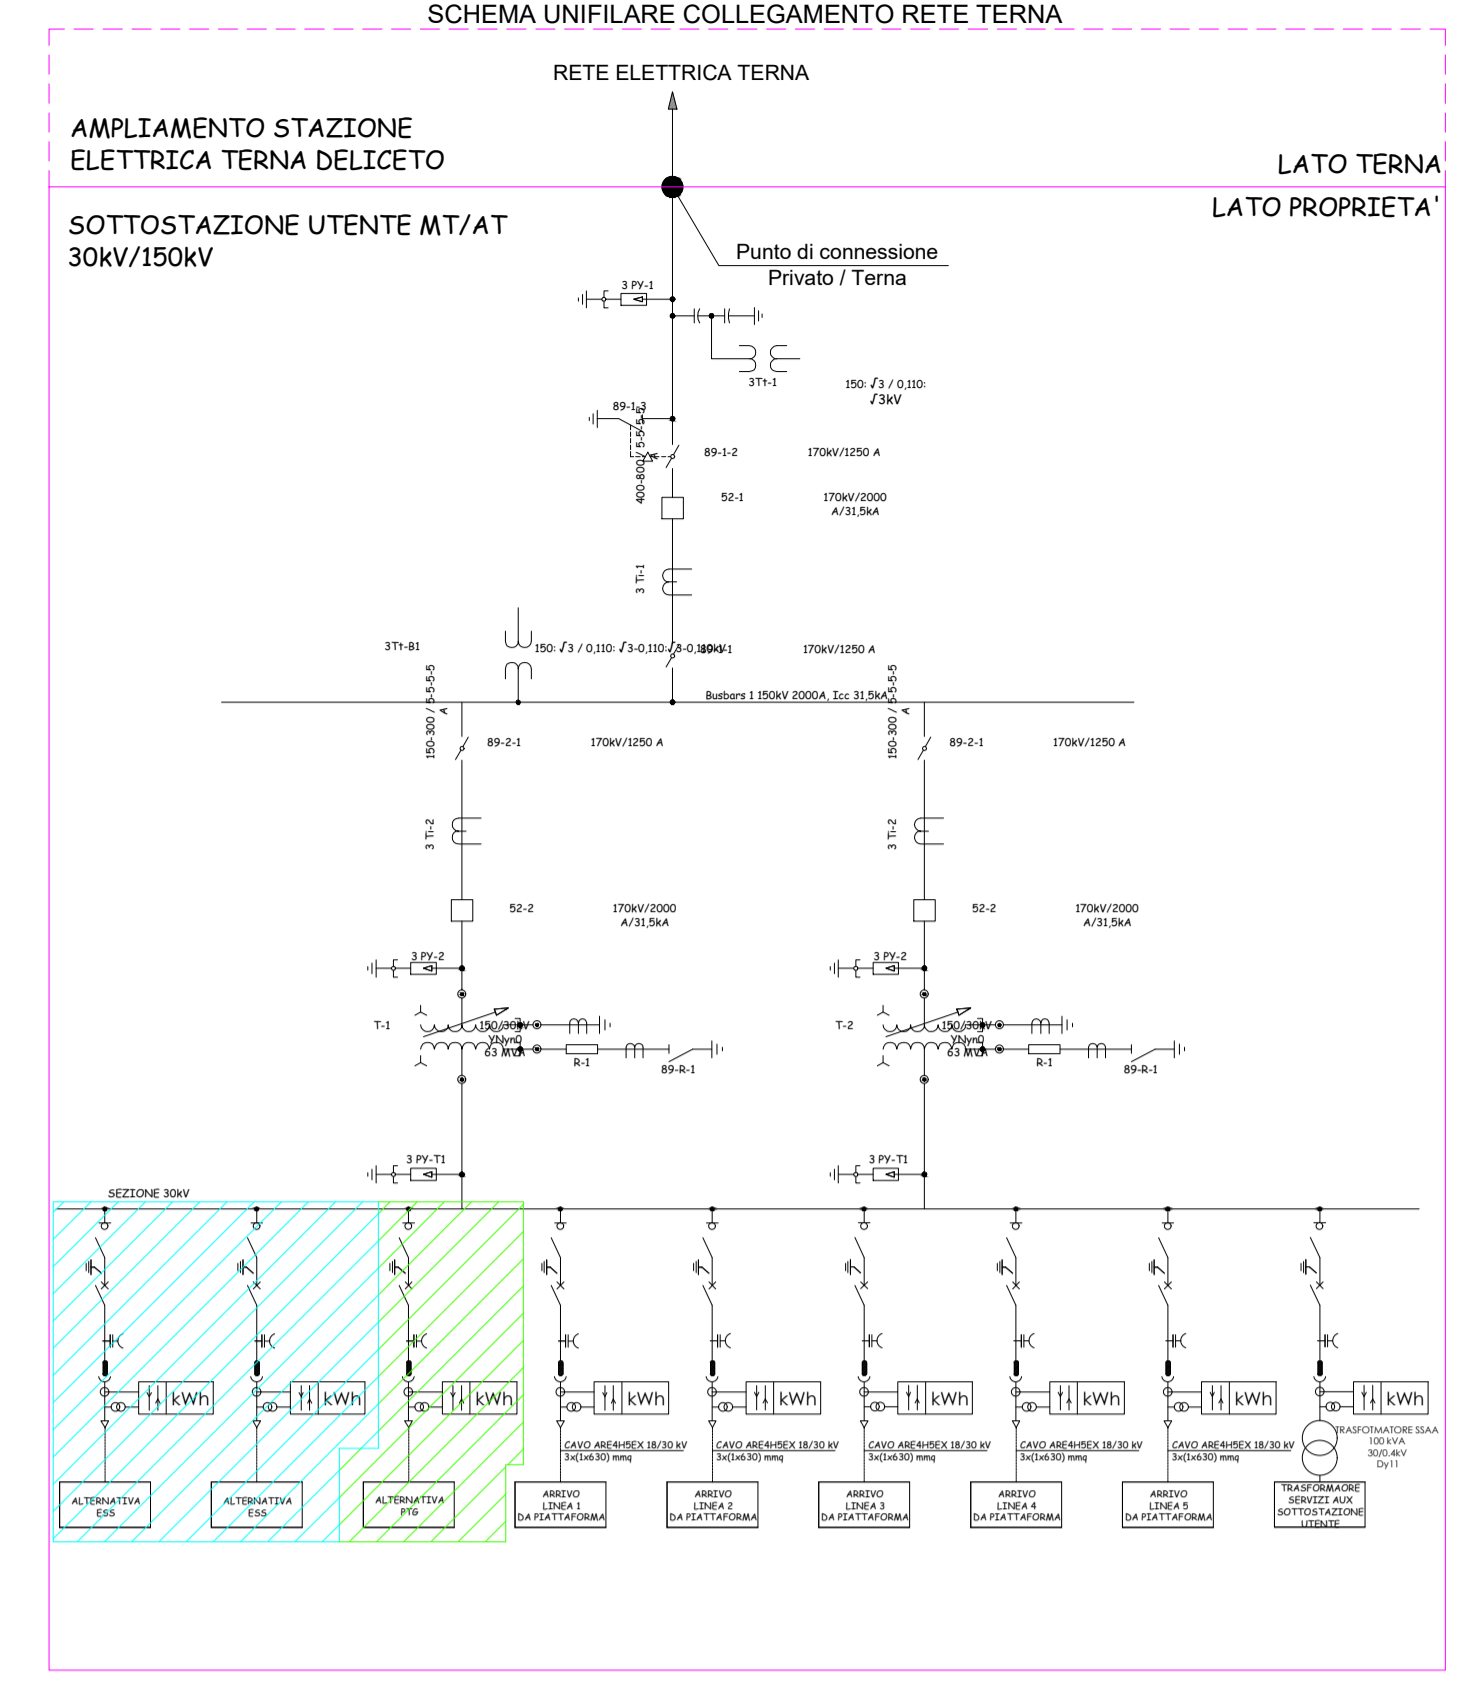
SCHEMA UNIFILARE COLLEGAMENTO RETE TERNA

RETE ELETTRICA TERNA

AMPLIAMENTO STAZIONE
ELETTRICA TERNA DELICETO

LATO TERNA

LATO PROPRIETA'

SOTTOSTAZIONE UTENTE MT/AT
30kV/150kV

Punto di connessione
Privato / Terna

3 PY-1

3Tt-1

150: $\sqrt{3}$ / 0,110: $\sqrt{3}$kV

89-1-3

400-800 / 5-5-5

89-1-2

170kV/1250 A

52-1

170kV/2000 A/31,5kA

3 Ti-1

3Tt-B1

150: $\sqrt{3}$ / 0,110: $\sqrt{3}$-0,110: $\sqrt{3}$-0,110kV

89-1

170kV/1250 A

Busbars 1 150kV 2000A, Icc 31,5kA

150-300 / 5-5-5-5 A

89-2-1

170kV/1250 A

150-300 / 5-5-5 A

89-2-1

170kV/1250 A

3 Ti-2

3 Ti-2

52-2

170kV/2000 A/31,5kA

52-2

170kV/2000 A/31,5kA

3 PY-2

3 PY-2

T-1

150/30kV
YNyn0
63 MVA

R-1

89-R-1

T-2

150/30kV
YNyn0
63 MVA

R-1

89-R-1

3 PY-T1

3 PY-T1

SEZIONE 30kV

kWh

kWh

kWh

kWh

kWh

kWh

kWh

kWh

kWh

CAVO ARE4H5EX 18/30 kV
3x(1x630) mmq

CAVO ARE4H5EX 18/30 kV
3x(1x630) mmq

CAVO ARE4H5EX 18/30 kV
3x(1x630) mmq

CAVO ARE4H5EX 18/30 kV
3x(1x630) mmq

CAVO ARE4H5EX 18/30 kV
3x(1x630) mmq

TRASFOTMATORE SSAA
100 kVA
30/0.4kV
Dy11

ALTERNATIVA
ESS

ALTERNATIVA
ESS

ALTERNATIVA
PTG

ARRIVO
LINEA 1
DA PIATTAFORMA

ARRIVO
LINEA 2
DA PIATTAFORMA

ARRIVO
LINEA 3
DA PIATTAFORMA

ARRIVO
LINEA 4
DA PIATTAFORMA

ARRIVO
LINEA 5
DA PIATTAFORMA

TRASFORMAORE
SERVIZI AUX
SOTTOSTAZIONE
UTENTE